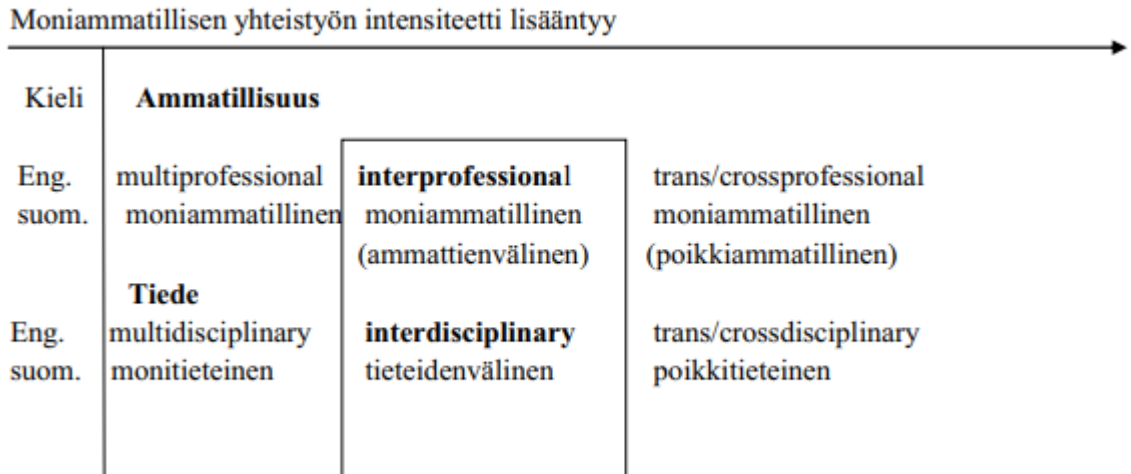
Moniammatillisen yhteistyön intensiteetti lisääntyy

| Kieli | Ammatillisuus | | |
|---|---|---|---|
| Eng. | multiprofessional | **interprofessiona**l | trans/crossprofessional |
| suom. | moniammatillinen | moniammatillinen (ammattienvälinen) | moniammatillinen (poikkiammatillinen) |
| | **Tiede** | | |
| Eng. | multidisciplinary | **interdisciplinary** | trans/crossdisciplinary |
| suom. | monitieteinen | tieteidenvälinen | poikkitieteinen |